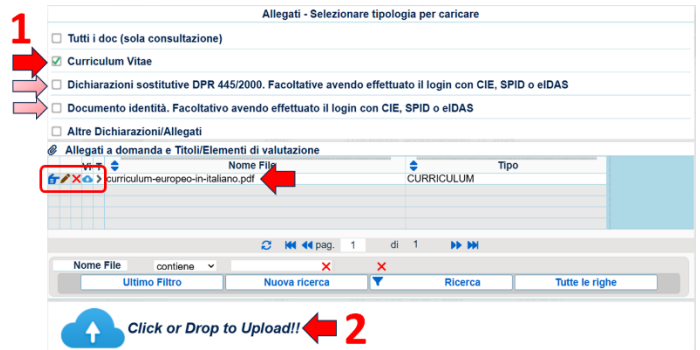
Allegati - Selezionare tipologia per caricare

1

Tutti i doc (sola consultazione)

Curriculum Vitae

Dichiarazioni sostitutive DPR 445/2000. Facoltative avendo effettuato il login con CIE, SPID o eIDAS

Documento identità. Facoltativo avendo effettuato il login con CIE, SPID o eIDAS

Altre Dichiarazioni/Allegati

Allegati a domanda e Titoli/Elementi di valutazione

| Vi T | Nome File | Tipo |
|---|---|---|
| | curriculum-europeo-in-italiano.pdf | CURRICULUM |

pag. 1 di 1

Nome File contiene

Ultimo Filtro | Nuova ricerca | Ricerca | Tutte le righe

Click or Drop to Upload!! 2